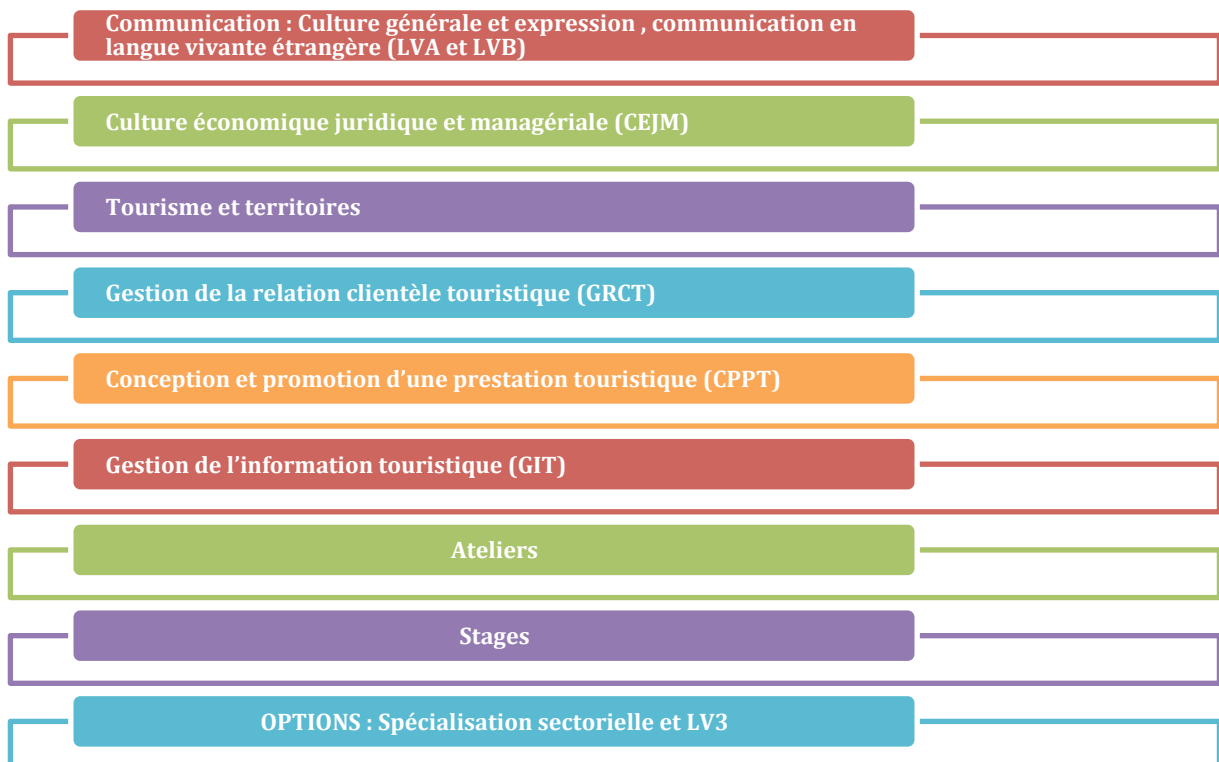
Communication : Culture générale et expression , communication en langue vivante étrangère (LVA et LVB)

Culture économique juridique et managériale (CEJM)

Tourisme et territoires

Gestion de la relation clientèle touristique (GRCT)

Conception et promotion d'une prestation touristique (CPPT)

Gestion de l'information touristique (GIT)

Ateliers

Stages

OPTIONS : Spécialisation sectorielle et LV3